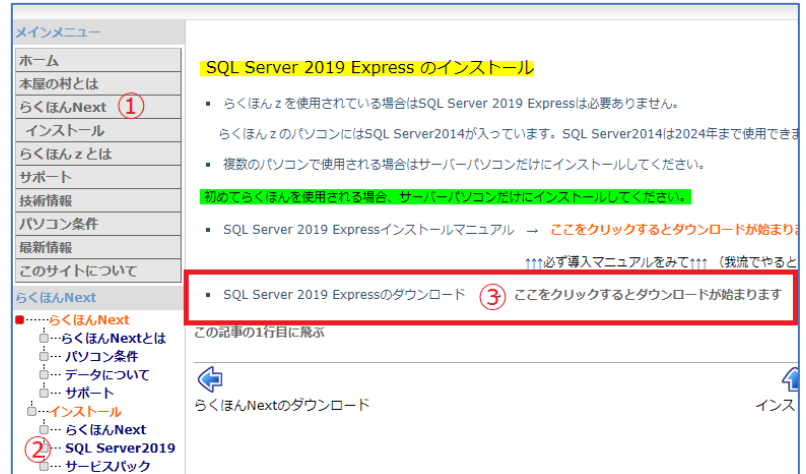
メインメニュー

ホーム

本屋の村とは

らくほんNext ①

インストール

らくほんｚとは

サポート

技術情報

パソコン条件

最新情報

このサイトについて

らくほんNext

らくほんNext

らくほんNextとは

パソコン条件

データについて

サポート

インストール

らくほんNext

② SQL Server2019

サービスパック

SQL Server 2019 Express のインストール

らくほんｚを使用されている場合はSQL Server 2019 Expressは必要ありません。

らくほんｚのパソコンにはSQL Server2014が入っています。SQL Server2014は2024年まで使用できま

複数のパソコンで使用される場合はサーバーパソコンだけにインストールしてください。

初めてらくほんを使用される場合、サーバーパソコンだけにインストールしてください。

SQL Server 2019 Expressインストールマニュアル → ここをクリックするとダウンロードが始まりま

↑↑↑必ず導入マニュアルをみて↑↑↑ （我流でやると

SQL Server 2019 Expressのダウンロード ③ ここをクリックするとダウンロードが始まります

この記事の1行目に飛ぶ

らくほんNextのダウンロード

インス